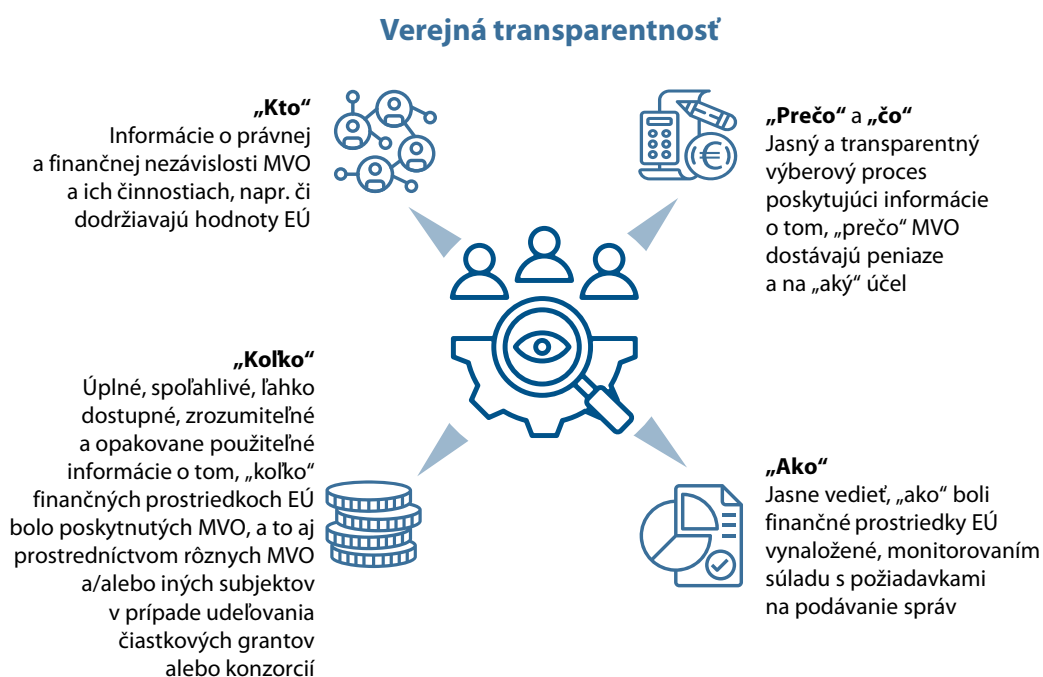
Verejná transparentnosť

„Kto“
Informácie o právnej a finančnej nezávislosti MVO a ich činnostiach, napr. či dodržiavajú hodnoty EÚ

„Prečo“ a „čo“
Jasný a transparentný výberový proces poskytujúci informácie o tom, „prečo“ MVO dostávajú peniaze a na „aký“ účel

„Koľko“
Úplné, spoľahlivé, ľahko dostupné, zrozumiteľné a opakovane použiteľné informácie o tom, „koľko“ finančných prostriedkoch EÚ bolo poskytnutých MVO, a to aj prostredníctvom rôznych MVO a/alebo iných subjektov v prípade udeľovania čiastkových grantov alebo konzorcií

„Ako“
Jasne vedieť, „ako“ boli finančné prostriedky EÚ vynaložené, monitorovaním súladu s požiadavkami na podávanie správ